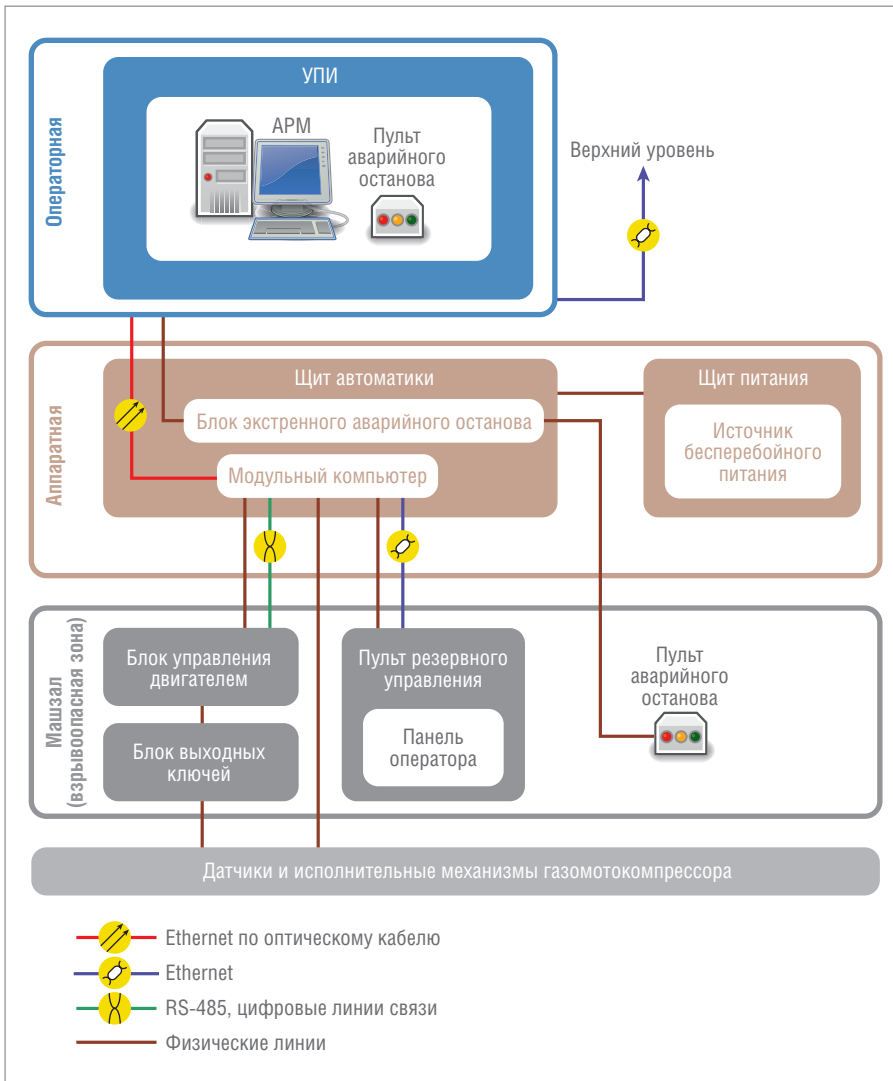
Операторная

УПИ

АРМ

Пульт аварийного останова

Верхний уровень

Аппаратная

Щит автоматики

Блок экстренного аварийного останова

Модульный компьютер

Щит питания

Источник бесперебойного питания

Машзал (взрывоопасная зона)

Блок управления двигателем

Блок выходных ключей

Пульт резервного управления

Панель оператора

Пульт аварийного останова

Датчики и исполнительные механизмы газомотокомпрессора

Ethernet по оптическому кабелю

Ethernet

RS-485, цифровые линии связи

Физические линии